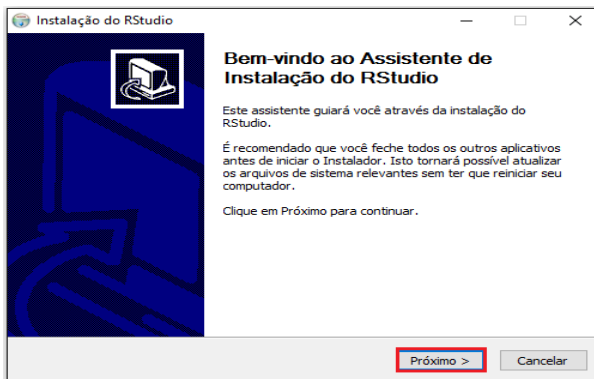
Instalação do RStudio

Bem-vindo ao Assistente de Instalação do RStudio

Este assistente guiará você através da instalação do RStudio.

É recomendado que você feche todos os outros aplicativos antes de iniciar o Instalador. Isto tornará possível atualizar os arquivos de sistema relevantes sem ter que reiniciar seu computador.

Clique em Próximo para continuar.

Próximo >

Cancelar